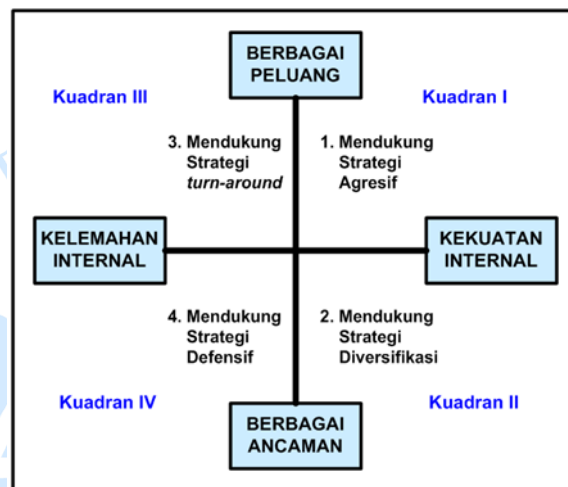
BERBAGAI PELUANG

Kuadran III

Kuadran I

3. Mendukung Strategi *turn-around*

1. Mendukung Strategi Agresif

KELEMAHAN INTERNAL

KEKUATAN INTERNAL

4. Mendukung Strategi Defensif

2. Mendukung Strategi Diversifikasi

Kuadran IV

Kuadran II

BERBAGAI ANCAMAN